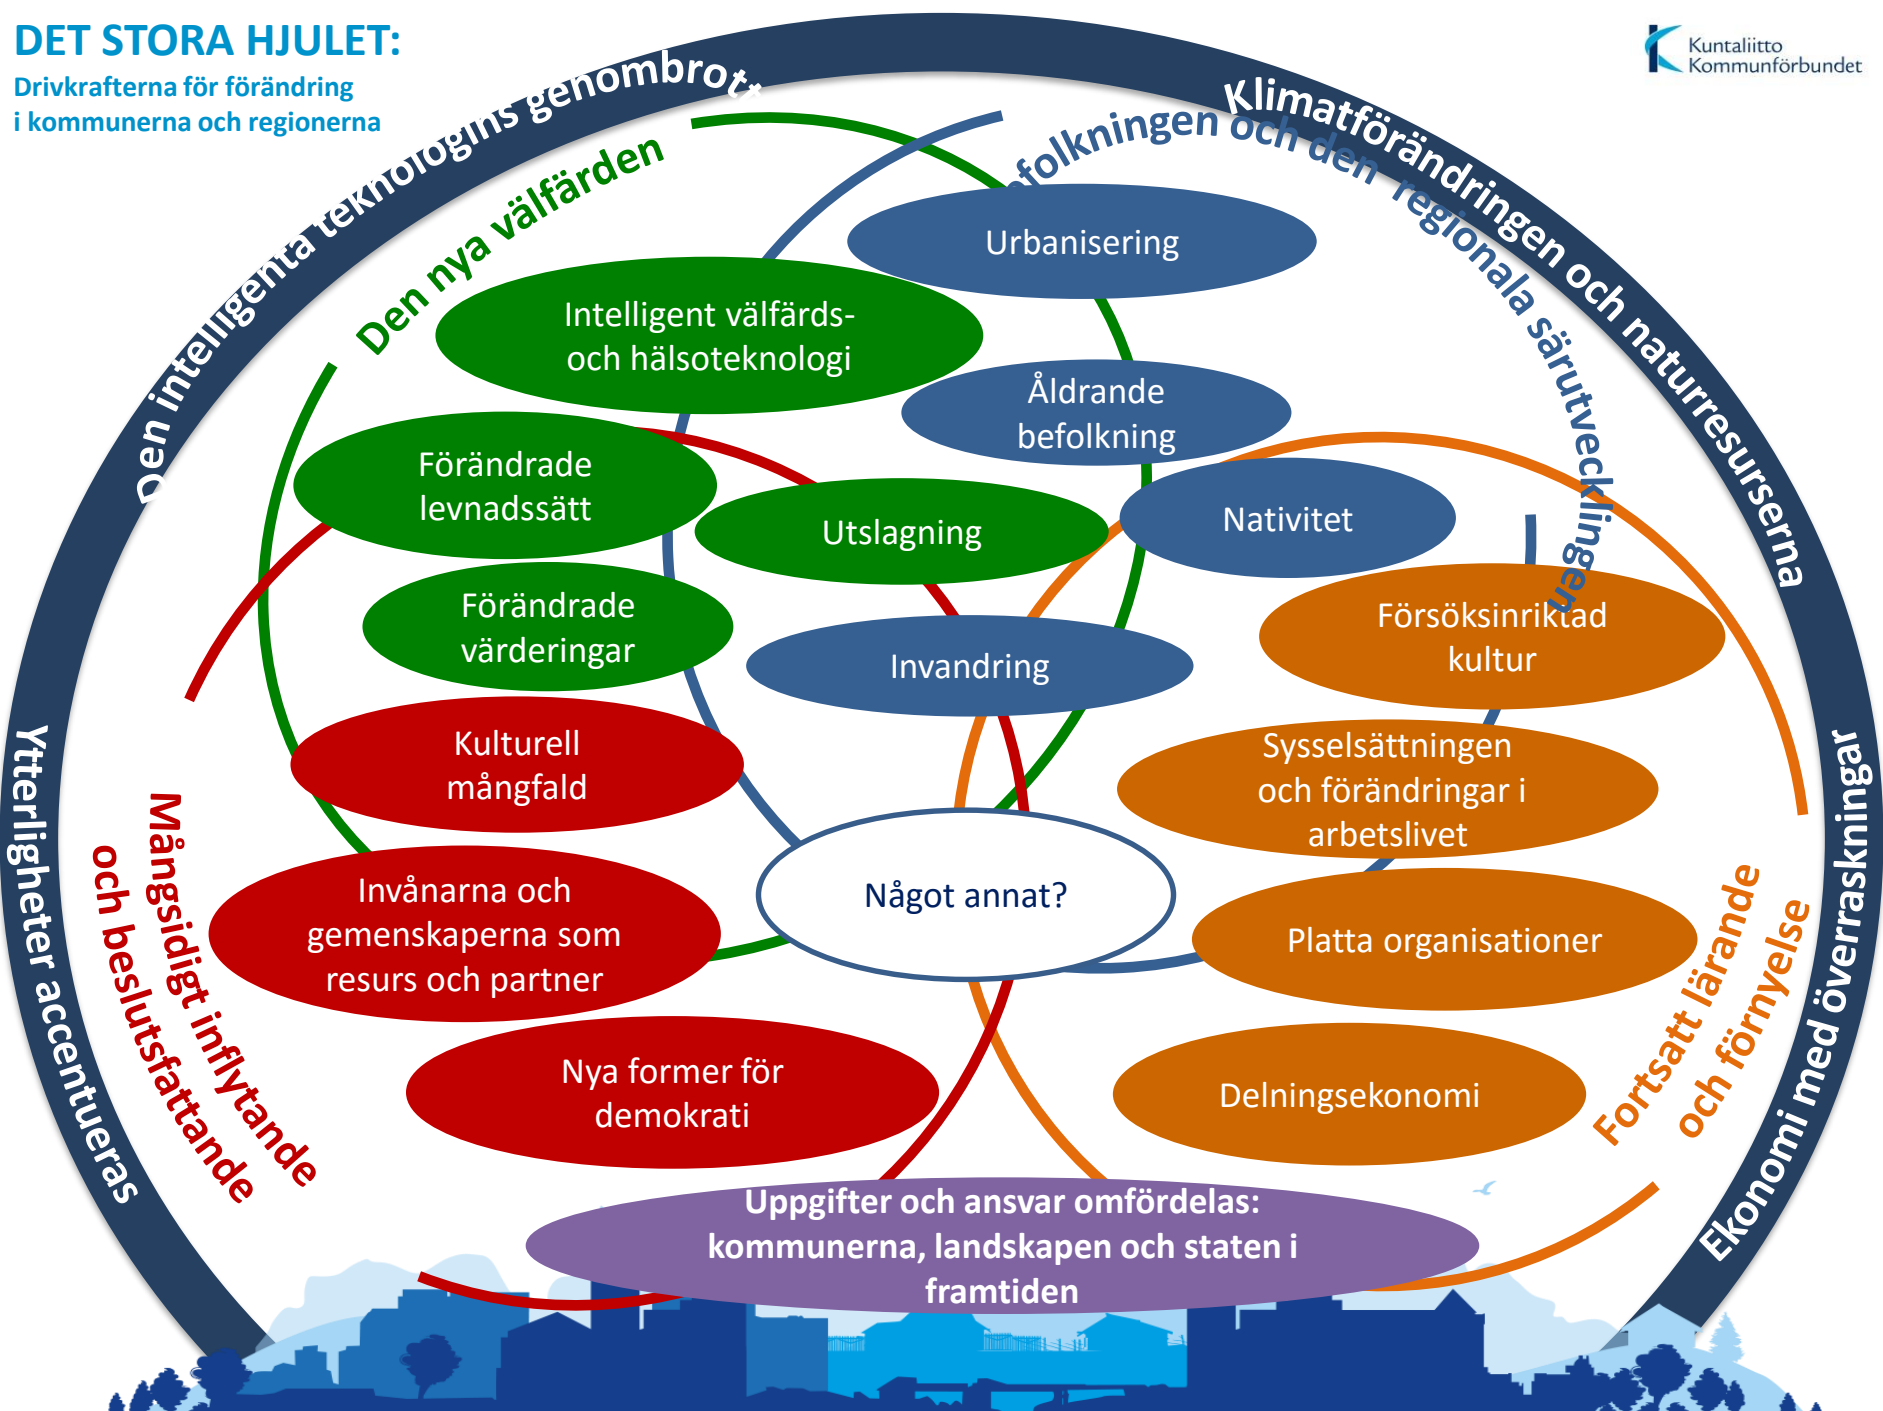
DET STORA HJULET:
Drivkrafterna för förändring
i kommunerna och regionerna

Kuntaliitto
Kommunförbundet

Den intelligenta teknologins genombrott

Klimatförändringen och naturresurserna

Ekonomi med överraskningar

Ytterligheter accentueras

Den nya välfärden

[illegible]folkningen och den regionala särutvecklingen

Mångsidigt inflytande och beslutsfattande

Fortsatt lärande och förnyelse

Urbanisering

Intelligent välfärds- och hälsoteknologi

Åldrande befolkning

Förändrade levnadssätt

Utslagning

Nativitet

Förändrade värderingar

Invandring

Försöksinriktad kultur

Kulturell mångfald

Sysselsättningen och förändringar i arbetslivet

Något annat?

Invånarna och gemenskaperna som resurs och partner

Platta organisationer

Nya former för demokrati

Delningsekonomi

Uppgifter och ansvar omfördelas: kommunerna, landskapen och staten i framtiden